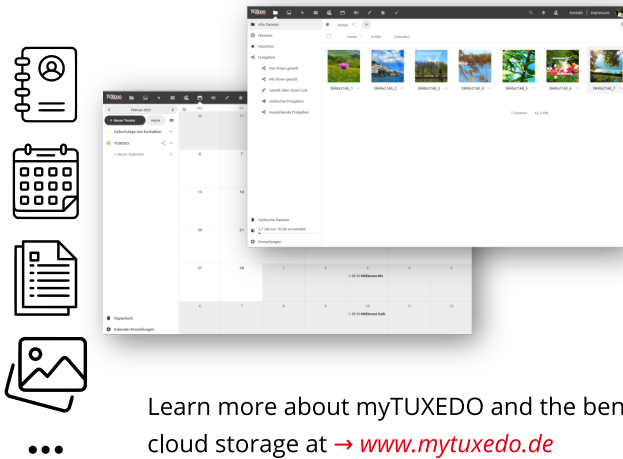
Alle Dateien
Aktuell
Favoriten
Freigaben
Von Ihnen geteilt
Mit Ihnen geteilt
Geteilt über einen Link
Gelöschte Freigaben
Ausstehende Freigaben
Gelöschte Dateien
Einstellungen
Name
Größe
Geändert
3840x2160_1
3840x2160_2
3840x2160_3
3840x2160_4
3840x2160_5
3840x2160_6
3840x2160_7
Februar 2023
Neuer Termin
Heute
Geburtstage von Kontakten
TUXEDO
+ Neuer Kalender
Papierkorb
Kalender-Einstellungen
6
7
13
14
20
21
27
28
1
2
3
4
5
6
7
8
9
10
11
12
Mülltonne Bio
Mülltonne Gelb
Learn more about myTUXEDO and the ben
cloud storage at → www.mytuxedo.de
...